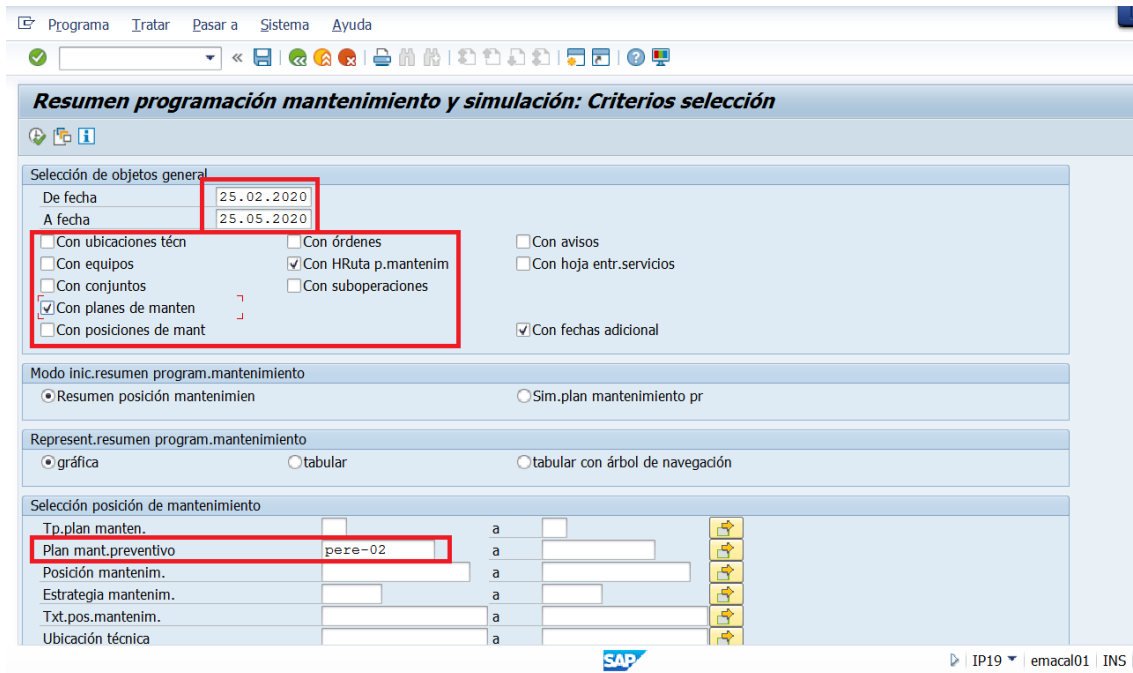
Programa Tratar Pasar a Sistema Ayuda

Resumen programación mantenimiento y simulación: Criterios selección

Selección de objetos general

De fecha 25.02.2020

A fecha 25.05.2020

Con ubicaciones técn
Con órdenes
Con avisos
Con equipos
Con HRuta p.mantenim
Con hoja entr.servicios
Con conjuntos
Con suboperaciones
Con planes de manten
Con posiciones de mant
Con fechas adicional

Modo inic.resumen program.mantenimiento

Resumen posición mantenimien
Sim.plan mantenimiento pr

Represent.resumen program.mantenimiento

gráfica
tabular
tabular con árbol de navegación

Selección posición de mantenimiento

| | | | |
|---|---|---|---|
| Tp.plan manten. | | a | |
| Plan mant.preventivo | pere-02 | a | |
| Posición mantenim. | | a | |
| Estrategia mantenim. | | a | |
| Txt.pos.mantenim. | | a | |
| Ubicación técnica | | a | |

SAP

IP19 | emacal01 | INS